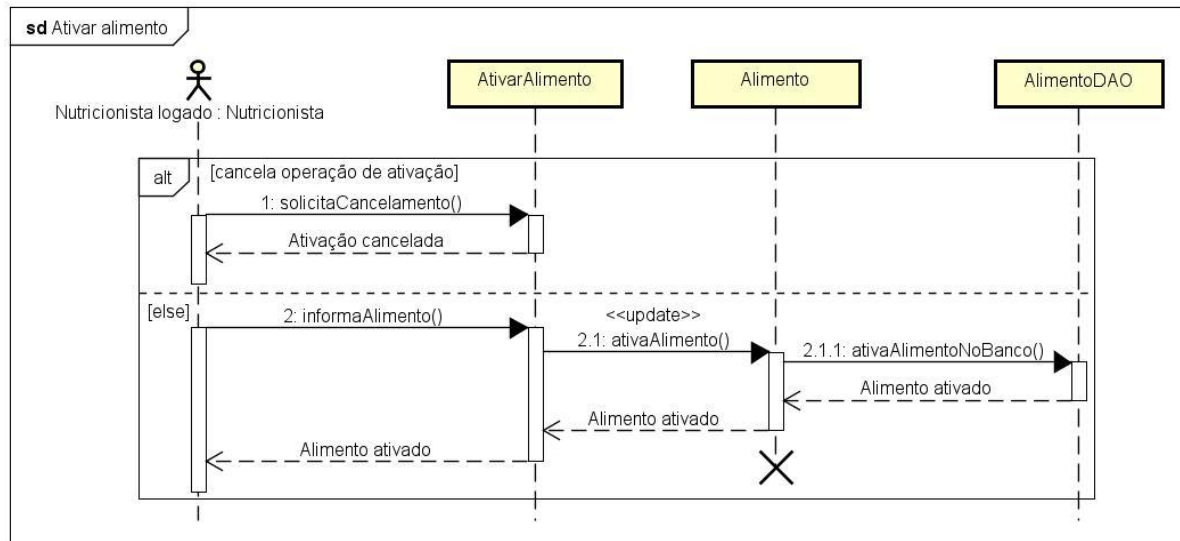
sd Ativar alimento

Nutricionista logado : Nutricionista

AtivarAlimento

Alimento

AlimentoDAO

alt

[cancela operação de ativação]

1: solicitaCancelamento()

Ativação cancelada

[else]

2: informaAlimento()

<<update>>

2.1: ativaAlimento()

2.1.1: ativaAlimentoNoBanco()

Alimento ativado

Alimento ativado

Alimento ativado